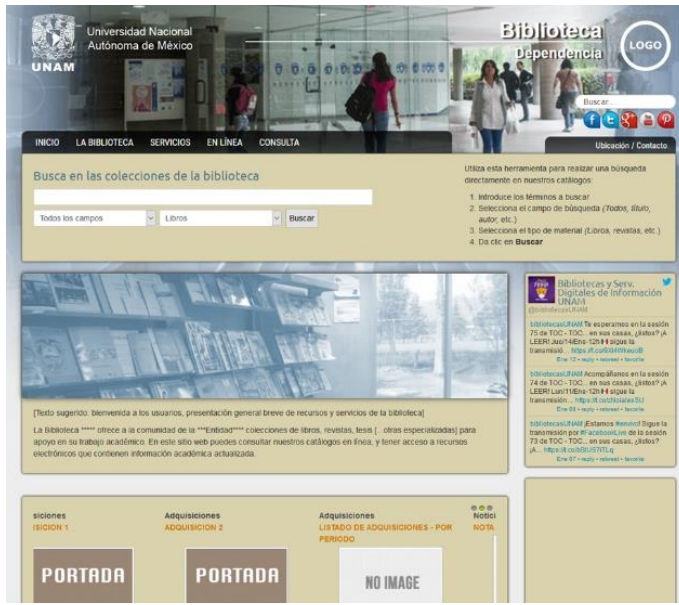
UNAM

Universidad Nacional Autónoma de México

Biblioteca
Dependencia

LOGO

Buscar...

INICIO   LA BIBLIOTECA   SERVICIOS   EN LÍNEA   CONSULTA

Ubicación / Contacto

Busca en las colecciones de la biblioteca

Todos los campos   Libros   Buscar

Utiliza esta herramienta para realizar una búsqueda directamente en nuestros catálogos:

1. Introduce los términos a buscar
2. Selecciona el campo de búsqueda (*Todos, título, autor*, etc.)
3. Selecciona el tipo de material (*Libros, revistas*, etc.)
4. Da clic en **Buscar**

[Texto sugerido: bienvenida a los usuarios, presentación general breve de recursos y servicios de la biblioteca]

La Biblioteca ***** ofrece a la comunidad de la ***Entidad**** colecciones de libros, revistas, tesis [...otras especializadas] para apoyo en su trabajo académico. En este sitio web puedes consultar nuestros catálogos en línea, y tener acceso a recursos electrónicos que contienen información académica actualizada.

Bibliotecas y Serv. Digitales de Información UNAM
@bibliotecasUNAM

bibliotecasUNAM Te esperamos en la sesión 75 de TOC - TOC... en sus casas, ¿listos? ¡A LEER! Jue/14/Ene-12h sigue la transmisión... https://t.co/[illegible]
Ene 13 • reply • retweet • favorite

bibliotecasUNAM Acompáñanos en la sesión 74 de TOC - TOC... en sus casas, ¿listos? ¡A LEER! Lun/11/Ene-12h sigue la transmisión... https://t.co/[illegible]
Ene 09 • reply • retweet • favorite

bibliotecasUNAM ¡Estamos #envivo! Sigue la transmisión por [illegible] de la sesión 73 de TOC - TOC... en sus casas, ¿listos? ¡A... https://t.co/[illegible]
Ene 07 • reply • retweet • favorite

siciones
ISICION 1

Adquisiciones
ADQUISICION 2

Adquisiciones
LISTADO DE ADQUISICIONES - POR PERIODO

Notici
NOTA

PORTADA

PORTADA

NO IMAGE